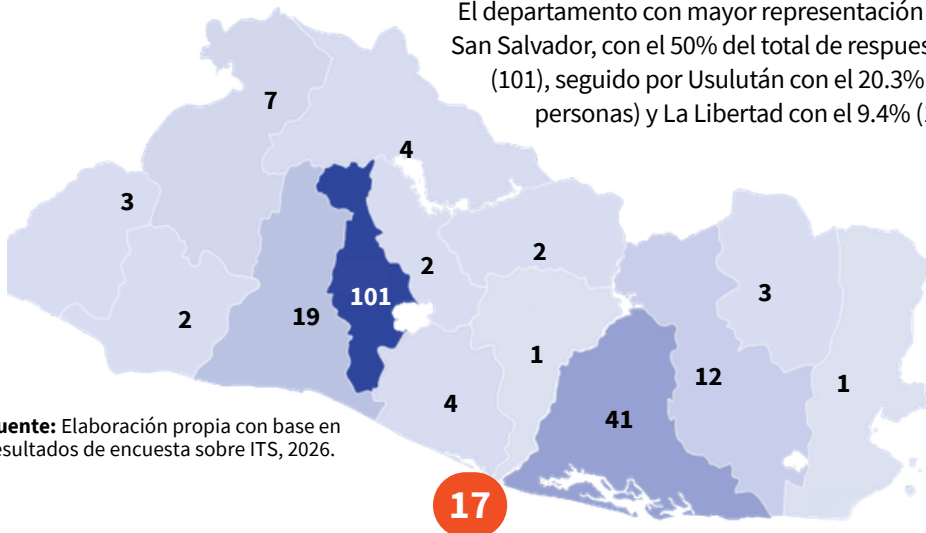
El departamento con mayor representación San Salvador, con el 50% del total de respues (101), seguido por Usulután con el 20.3% personas) y La Libertad con el 9.4% (

7

4

3

2

2

101

19

2

3

1

12

1

41

4

uente: Elaboración propia con base en esultados de encuesta sobre ITS, 2026.

17